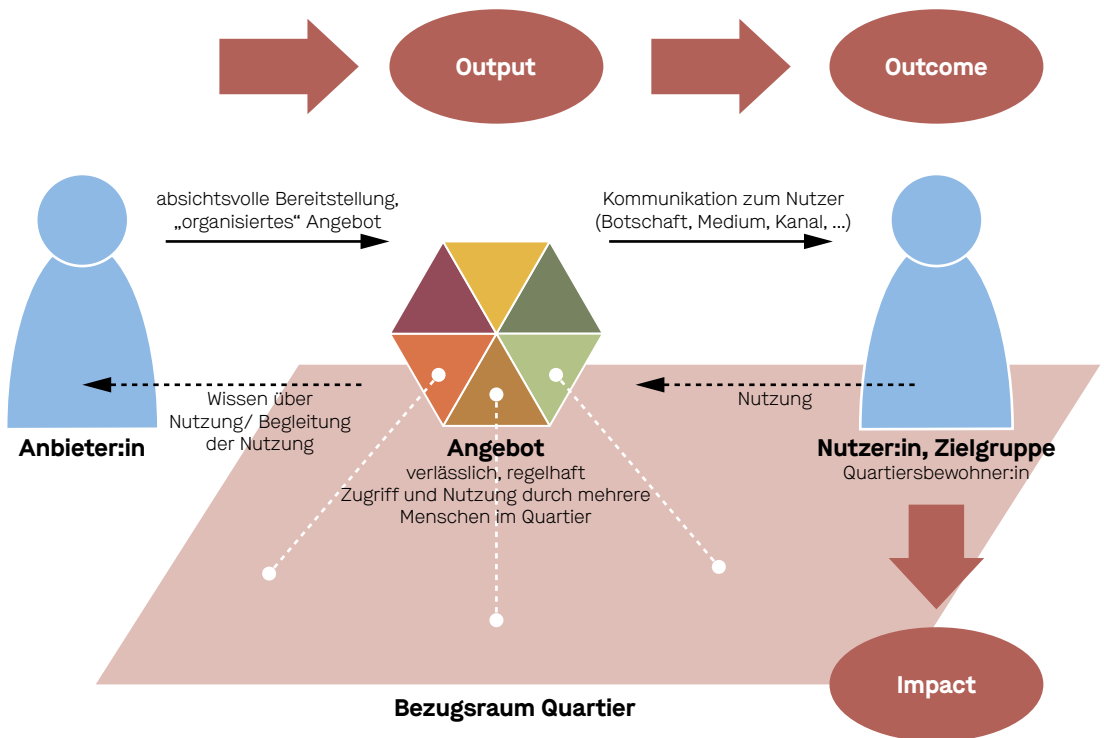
Output

Outcome

absichtsvolle Bereitstellung, „organisiertes“ Angebot

Kommunikation zum Nutzer (Botschaft, Medium, Kanal, ...)

Wissen über Nutzung/ Begleitung der Nutzung

Nutzung

Anbieter:in

Angebot
verlässlich, regelhaft
Zugriff und Nutzung durch mehrere Menschen im Quartier

Nutzer:in, Zielgruppe
Quartiersbewohner:in

Impact

Bezugsraum Quartier